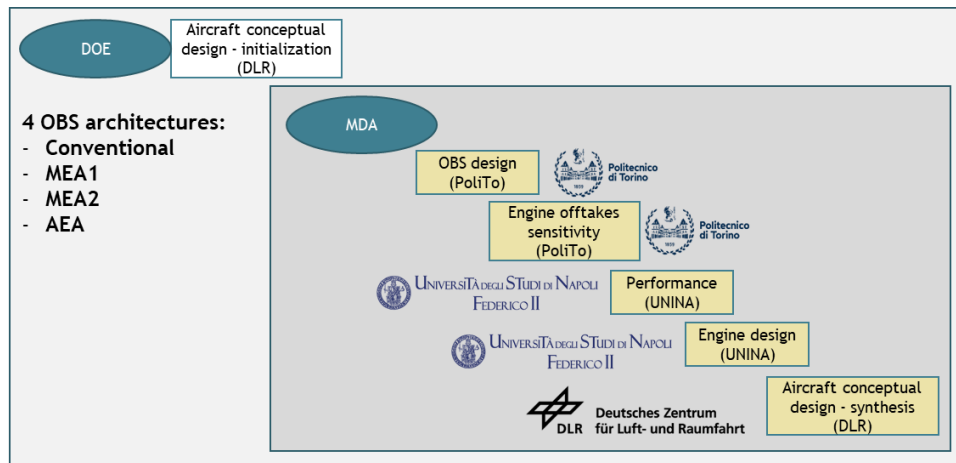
DOE

Aircraft conceptual design - initialization (DLR)

4 OBS architectures:
- Conventional
- MEA1
- MEA2
- AEA

MDA

OBS design (PoliTo)

Politecnico di Torino

1859

Engine offtakes sensitivity (PoliTo)

Politecnico di Torino

1859

Università degli Studi di Napoli Federico II

Performance (UNINA)

Università degli Studi di Napoli Federico II

Engine design (UNINA)

DLR

Deutsches Zentrum für Luft- und Raumfahrt

Aircraft conceptual design - synthesis (DLR)